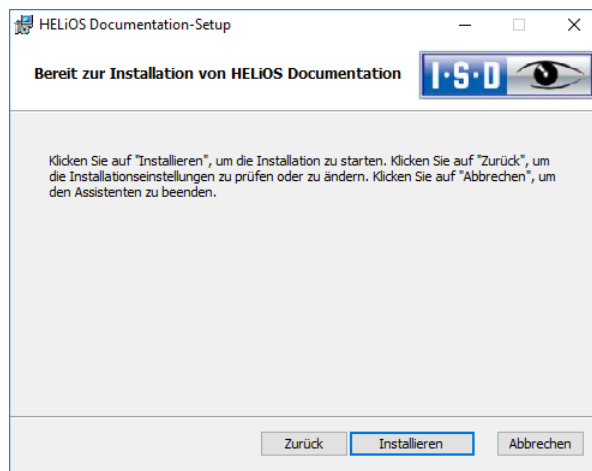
HELiOS Documentation-Setup

Bereit zur Installation von HELiOS Documentation

I·S·D

Klicken Sie auf "Installieren", um die Installation zu starten. Klicken Sie auf "Zurück", um die Installationseinstellungen zu prüfen oder zu ändern. Klicken Sie auf "Abbrechen", um den Assistenten zu beenden.

Zurück Installieren Abbrechen